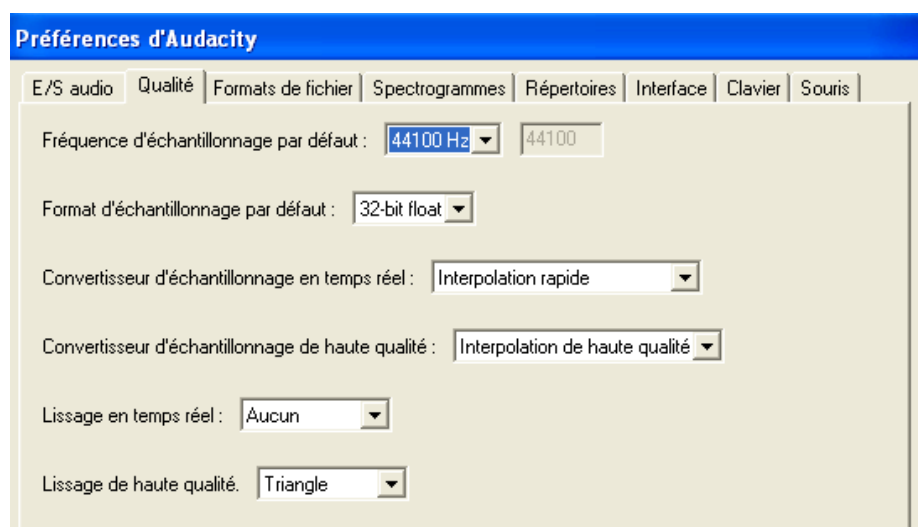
Préférences d'Audacity

E/S audio | Qualité | Formats de fichier | Spectrogrammes | Répertoires | Interface | Clavier | Souris

Fréquence d'échantillonnage par défaut : 44100 Hz 44100

Format d'échantillonnage par défaut : 32-bit float

Convertisseur d'échantillonnage en temps réel : Interpolation rapide

Convertisseur d'échantillonnage de haute qualité : Interpolation de haute qualité

Lissage en temps réel : Aucun

Lissage de haute qualité. Triangle